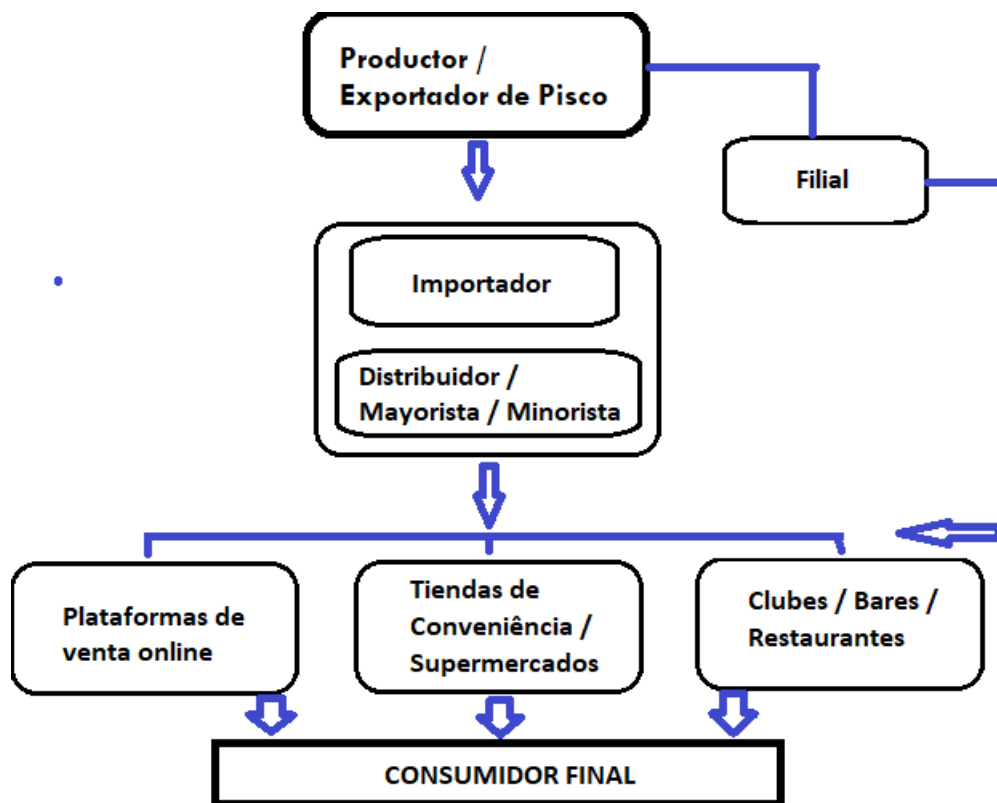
Productor / Exportador de Pisco

Filial

Importador

Distribuidor / Mayorista / Minorista

Plataformas de venta online

Tiendas de Conveniência / Supermercados

Clubes / Bares / Restaurantes

CONSUMIDOR FINAL